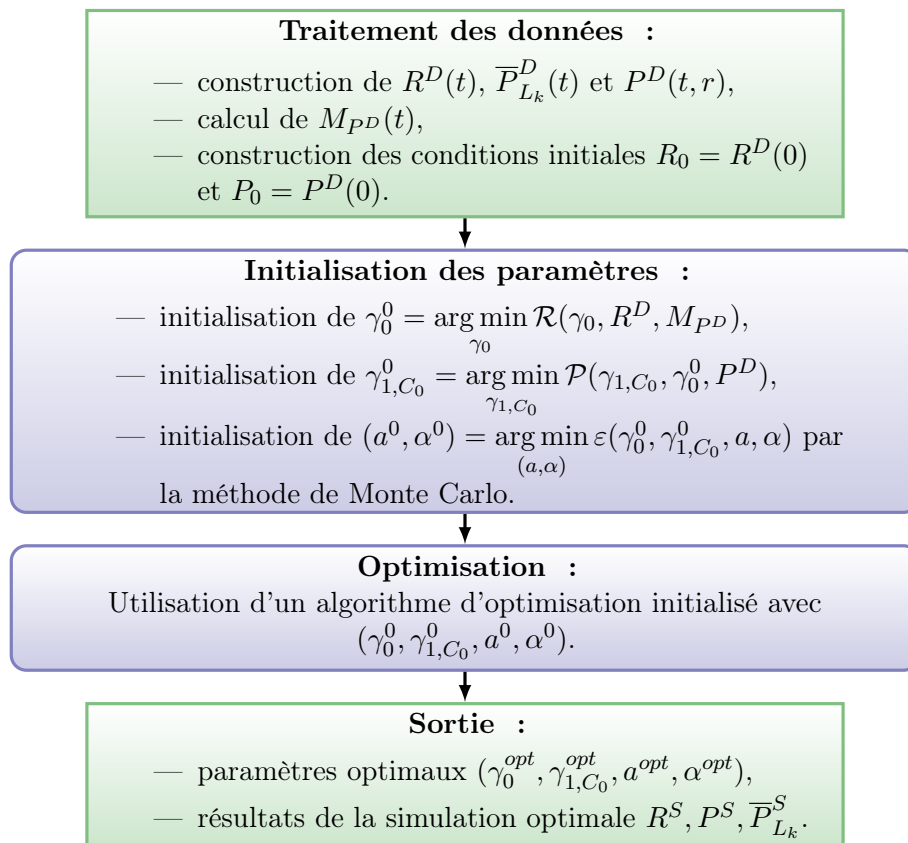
**Traitement des données :**

— construction de $R^D(t)$, $\overline{P}^D_{L_k}(t)$ et $P^D(t,r)$,

— calcul de $M_{P^D}(t)$,

— construction des conditions initiales $R_0 = R^D(0)$ et $P_0 = P^D(0)$.

**Initialisation des paramètres :**

— initialisation de $\gamma_0^0 = \arg\min_{\gamma_0} \mathcal{R}(\gamma_0, R^D, M_{P^D})$,

— initialisation de $\gamma_{1,C_0}^0 = \arg\min_{\gamma_{1,C_0}} \mathcal{P}(\gamma_{1,C_0}, \gamma_0^0, P^D)$,

— initialisation de $(a^0, \alpha^0) = \arg\min_{(a,\alpha)} \varepsilon(\gamma_0^0, \gamma_{1,C_0}^0, a, \alpha)$ par la méthode de Monte Carlo.

**Optimisation :**

Utilisation d'un algorithme d'optimisation initialisé avec $(\gamma_0^0, \gamma_{1,C_0}^0, a^0, \alpha^0)$.

**Sortie :**

— paramètres optimaux $(\gamma_0^{opt}, \gamma_{1,C_0}^{opt}, a^{opt}, \alpha^{opt})$,

— résultats de la simulation optimale $R^S, P^S, \overline{P}^S_{L_k}$.